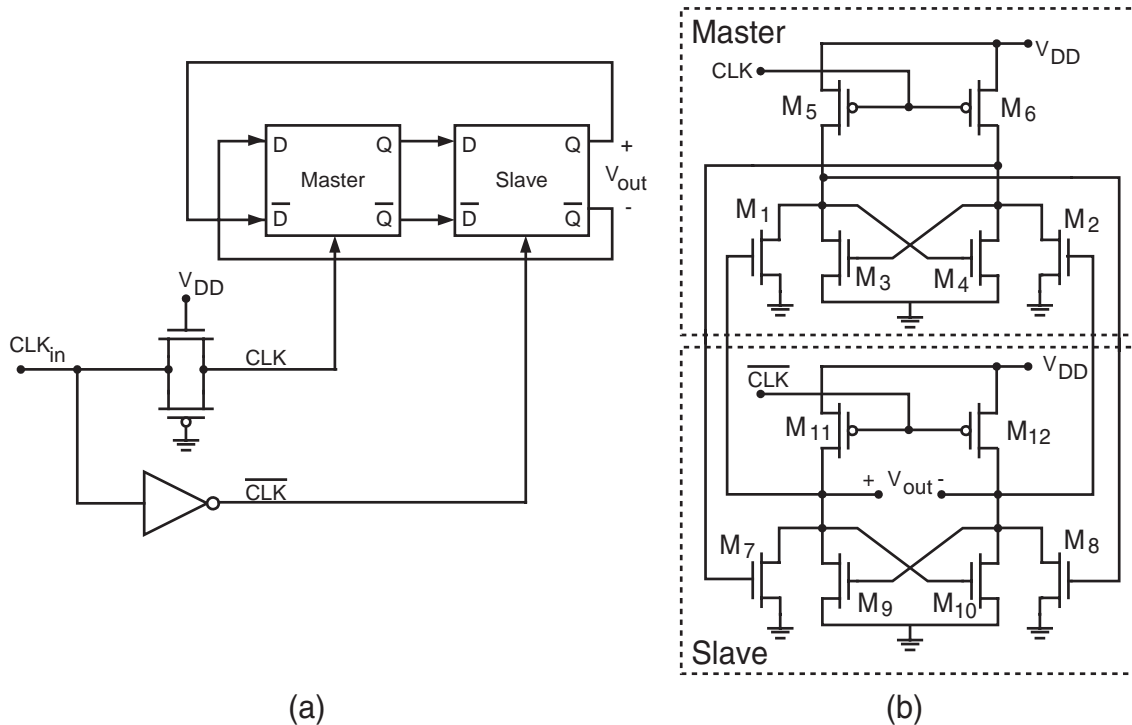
D Q Master $\overline{D}$ $\overline{Q}$

D Q Slave $\overline{D}$ $\overline{Q}$

+ $V_{out}$ -

$V_{DD}$

$CLK_{in}$

CLK

$\overline{CLK}$

(a)

Master

$V_{DD}$

CLK

$M_5$ $M_6$

$M_1$ $M_2$

$M_3$ $M_4$

$V_{DD}$

$\overline{CLK}$

$M_{11}$ $M_{12}$

+ $V_{out}$ -

$M_7$ $M_8$

$M_9$ $M_{10}$

Slave

(b)